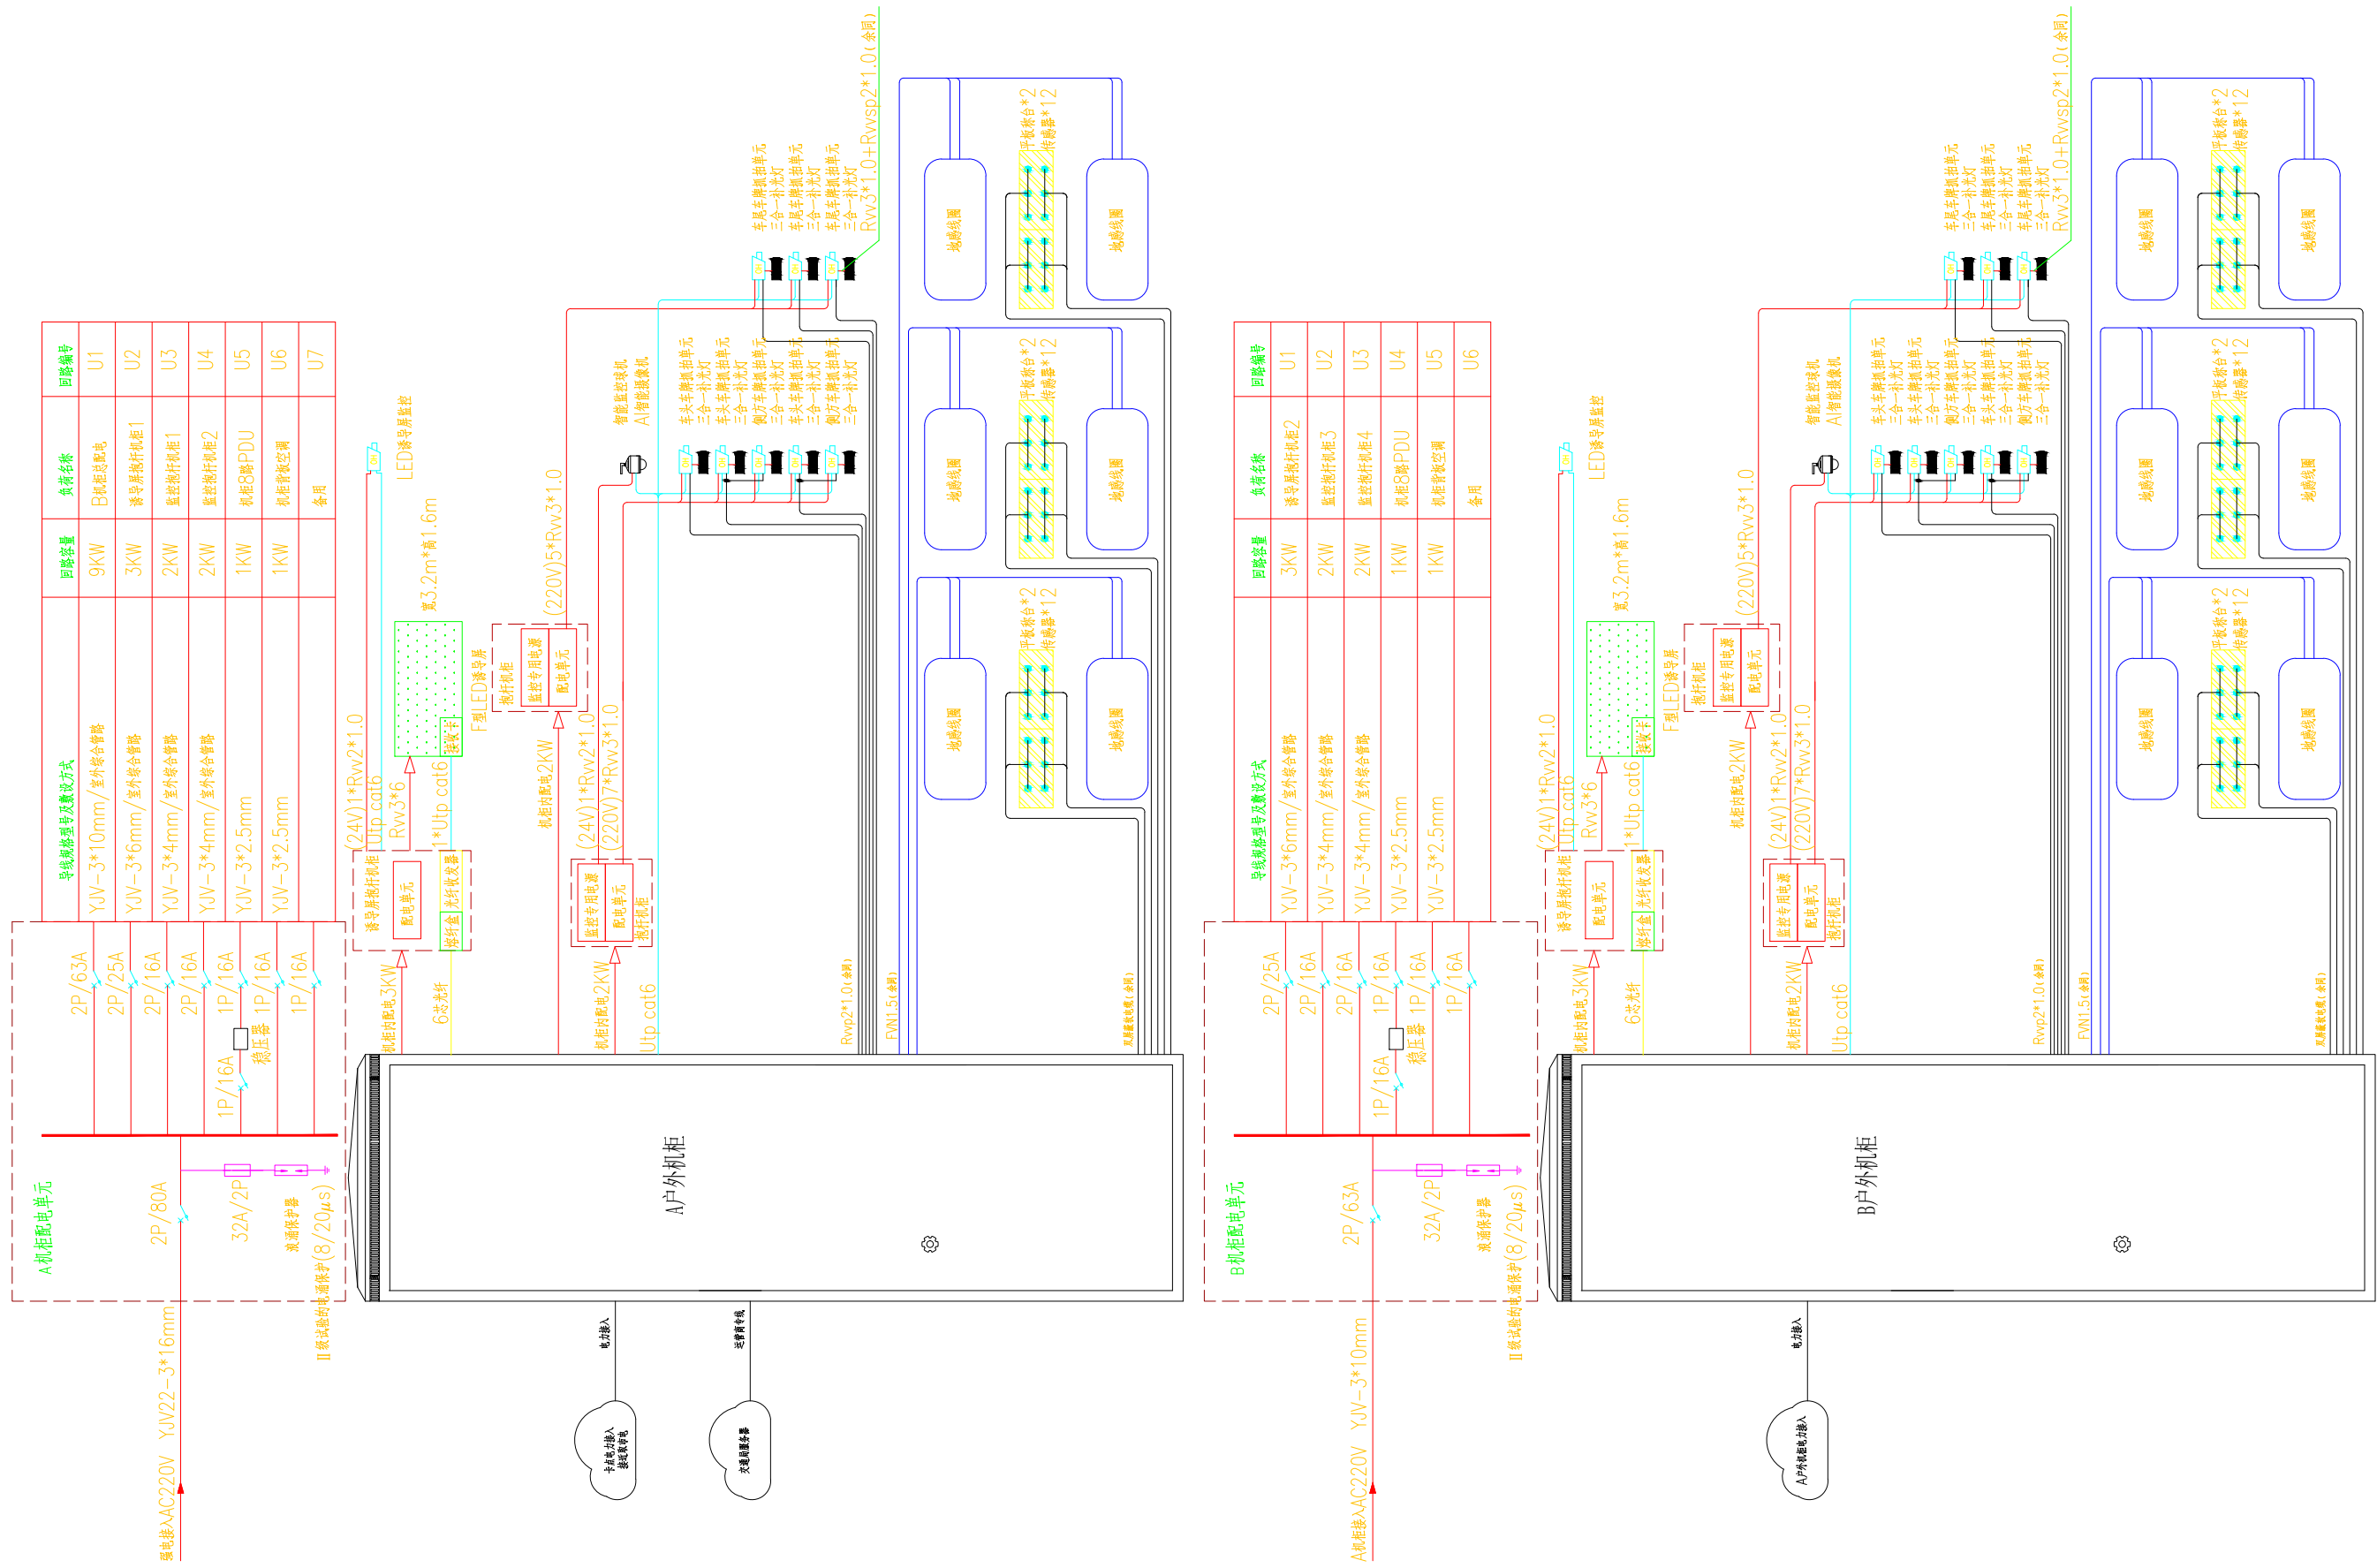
| 回路编号 | 负荷名称 | 回路容量 | 导线规格型号及敷设方式 |
|---|---|---|---|
| U1 | B机柜总配电 | 9KW | YJV-3*10mm/室外综合管路 |
| U2 | 诱导屏抱杆机柜1 | 3KW | YJV-3*6mm/室外综合管路 |
| U3 | 监控抱杆机柜1 | 2KW | YJV-3*4mm/室外综合管路 |
| U4 | 监控抱杆机柜2 | 2KW | YJV-3*4mm/室外综合管路 |
| U5 | 机柜8路PDU | 1KW | YJV-3*2.5mm |
| U6 | 机柜备板空调 | 1KW | YJV-3*2.5mm |
| U7 | 备用 | | |

2P/63A
2P/25A
2P/16A
2P/16A
1P/16A
1P/16A
1P/16A
1P/16A
稳压器
2P/80A
32A/2P
浪涌保护器
II级放电的浪涌保护(8/20μs)
A机柜配电单元
市电接入AC220V YJV22-3*16mm

A户外机柜
电力接入
光缆接专线
市政电力接入 接收转供电
交通局服务器

机柜内配电3KW
诱导屏抱杆机柜
配电单元
熔纤盒
光纤收发器
6芯光纤
(24V)1*Rvv2*1.0
Utp cat6
Rvv3*6
1*Utp cat6
宽3.2m*高1.6m
接收卡
F型LED诱导屏
LED诱导屏监控
抱杆机柜
监控专用电源
配电单元
(220V)5*Rvv3*1.0
机柜内配电2KW
(24V)1*Rvv2*1.0
(220V)7*Rvv3*1.0
机柜内配电2KW
Utp cat6
Rvvp2*1.0(余同)
RVV1.5(余同)
双屏蔽套线(余同)
智能监控球机
AI智能摄像机
车头车牌抓拍单元
三合一补光灯
车头车牌抓拍单元
三合一补光灯
侧方车牌抓拍单元
三合一补光灯
车头车牌抓拍单元
三合一补光灯
侧方车牌抓拍单元
三合一补光灯
车尾车牌抓拍单元
三合一补光灯
车尾车牌抓拍单元
三合一补光灯
车尾车牌抓拍单元
三合一补光灯
Rvv3*1.0+Rvvsp2*1.0(余同)
地感线圈
平板静台*2
传感器*12

| 回路编号 | 负荷名称 | 回路容量 | 导线规格型号及敷设方式 |
|---|---|---|---|
| U1 | 诱导屏抱杆机柜2 | 3KW | YJV-3*6mm/室外综合管路 |
| U2 | 监控抱杆机柜3 | 2KW | YJV-3*4mm/室外综合管路 |
| U3 | 监控抱杆机柜4 | 2KW | YJV-3*4mm/室外综合管路 |
| U4 | 机柜8路PDU | 1KW | YJV-3*2.5mm |
| U5 | 机柜备板空调 | 1KW | YJV-3*2.5mm |
| U6 | 备用 | | |

2P/25A
2P/16A
2P/16A
1P/16A
1P/16A
1P/16A
1P/16A
稳压器
2P/63A
32A/2P
浪涌保护器
II级放电的浪涌保护(8/20μs)
B机柜配电单元
A机柜接入AC220V YJV-3*10mm

B户外机柜
电力接入
A户外机柜电力接入